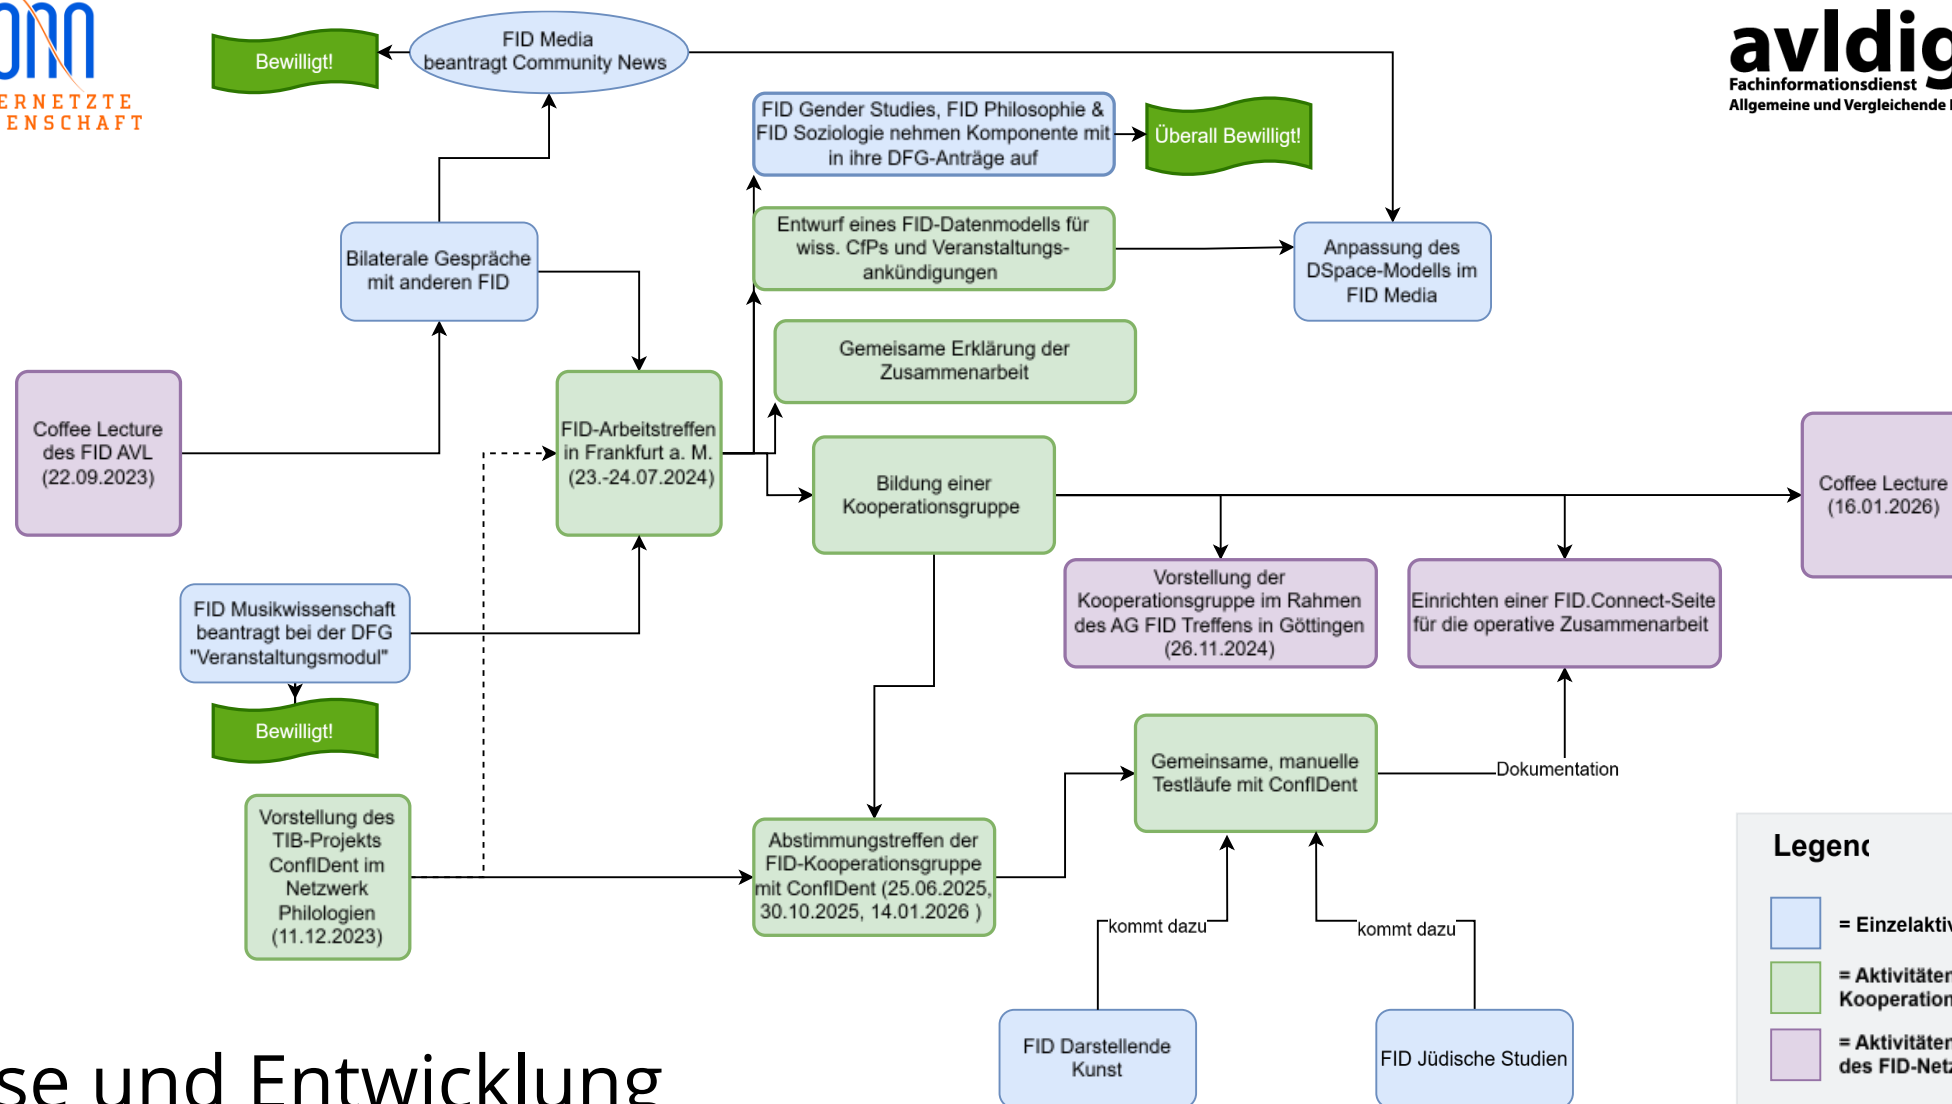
ERNETZTE
ENSCHAFT

avldig
Fachinformationsdienst
Allgemeine und Vergleichende

Bewilligt!

FID Media beantragt Community News

FID Gender Studies, FID Philosophie & FID Soziologie nehmen Komponente mit in ihre DFG-Anträge auf

Überall Bewilligt!

Entwurf eines FID-Datenmodells für wiss. CfPs und Veranstaltungsankündigungen

Anpassung des DSpace-Modells im FID Media

Bilaterale Gespräche mit anderen FID

Gemeisame Erklärung der Zusammenarbeit

Coffee Lecture des FID AVL (22.09.2023)

FID-Arbeitstreffen in Frankfurt a. M. (23.-24.07.2024)

Bildung einer Kooperationsgruppe

Coffee Lecture (16.01.2026)

Vorstellung der Kooperationsgruppe im Rahmen des AG FID Treffens in Göttingen (26.11.2024)

Einrichten einer FID.Connect-Seite für die operative Zusammenarbeit

FID Musikwissenschaft beantragt bei der DFG "Veranstaltungsmodul"

Bewilligt!

Gemeinsame, manuelle Testläufe mit ConfIDent

Dokumentation

Vorstellung des TIB-Projekts ConfIDent im Netzwerk Philologien (11.12.2023)

Abstimmungstreffen der FID-Kooperationsgruppe mit ConfIDent (25.06.2025, 30.10.2025, 14.01.2026 )

kommt dazu

kommt dazu

Legenc

= Einzelakti

= Aktivitäter Kooperation

= Aktivitäter des FID-Netz

FID Darstellende Kunst

FID Jüdische Studien

se und Entwicklung